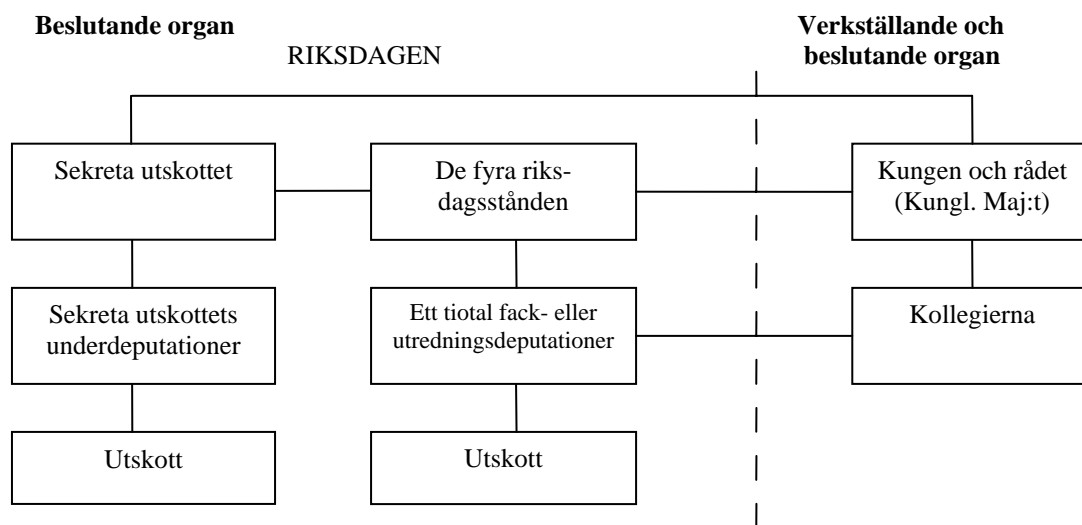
**Beslutande organ**

RIKSDAGEN

**Verkställande och beslutande organ**

Sekreta utskottet

De fyra riksdagsstånden

Kungen och rådet (Kungl. Maj:t)

Sekreta utskottets underdeputationer

Ett tiotal fack- eller utredningsdeputationer

Kollegierna

Utskott

Utskott